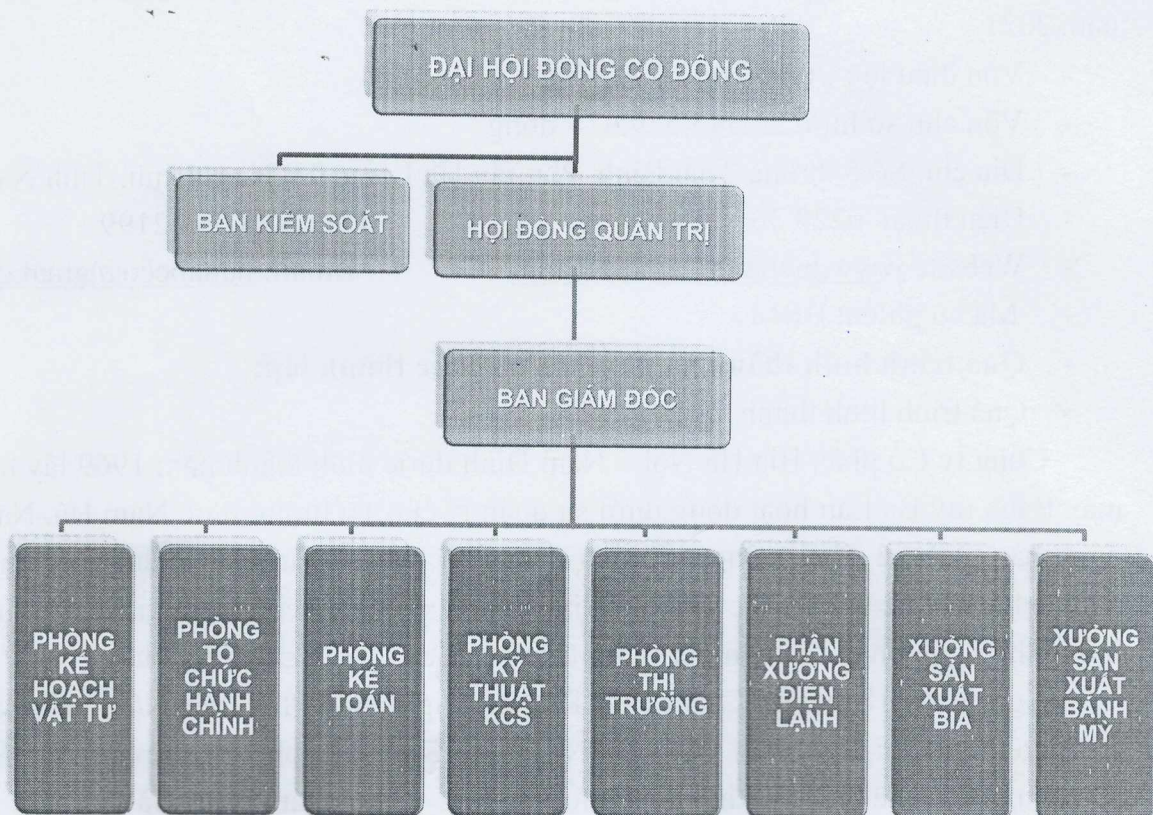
ĐẠI HỘI ĐỒNG CỔ ĐÔNG

BAN KIỂM SOÁT

HỘI ĐỒNG QUẢN TRỊ

BAN GIÁM ĐỐC

PHÒNG KẾ HOẠCH VẬT TƯ

PHÒNG TỔ CHỨC HÀNH CHÍNH

PHÒNG KẾ TOÁN

PHÒNG KỸ THUẬT KCS

PHÒNG THỊ TRƯỜNG

PHÂN XƯỞNG ĐIỆN LẠNH

XƯỞNG SẢN XUẤT BIA

XƯỞNG SẢN XUẤT BÁNH MỲ